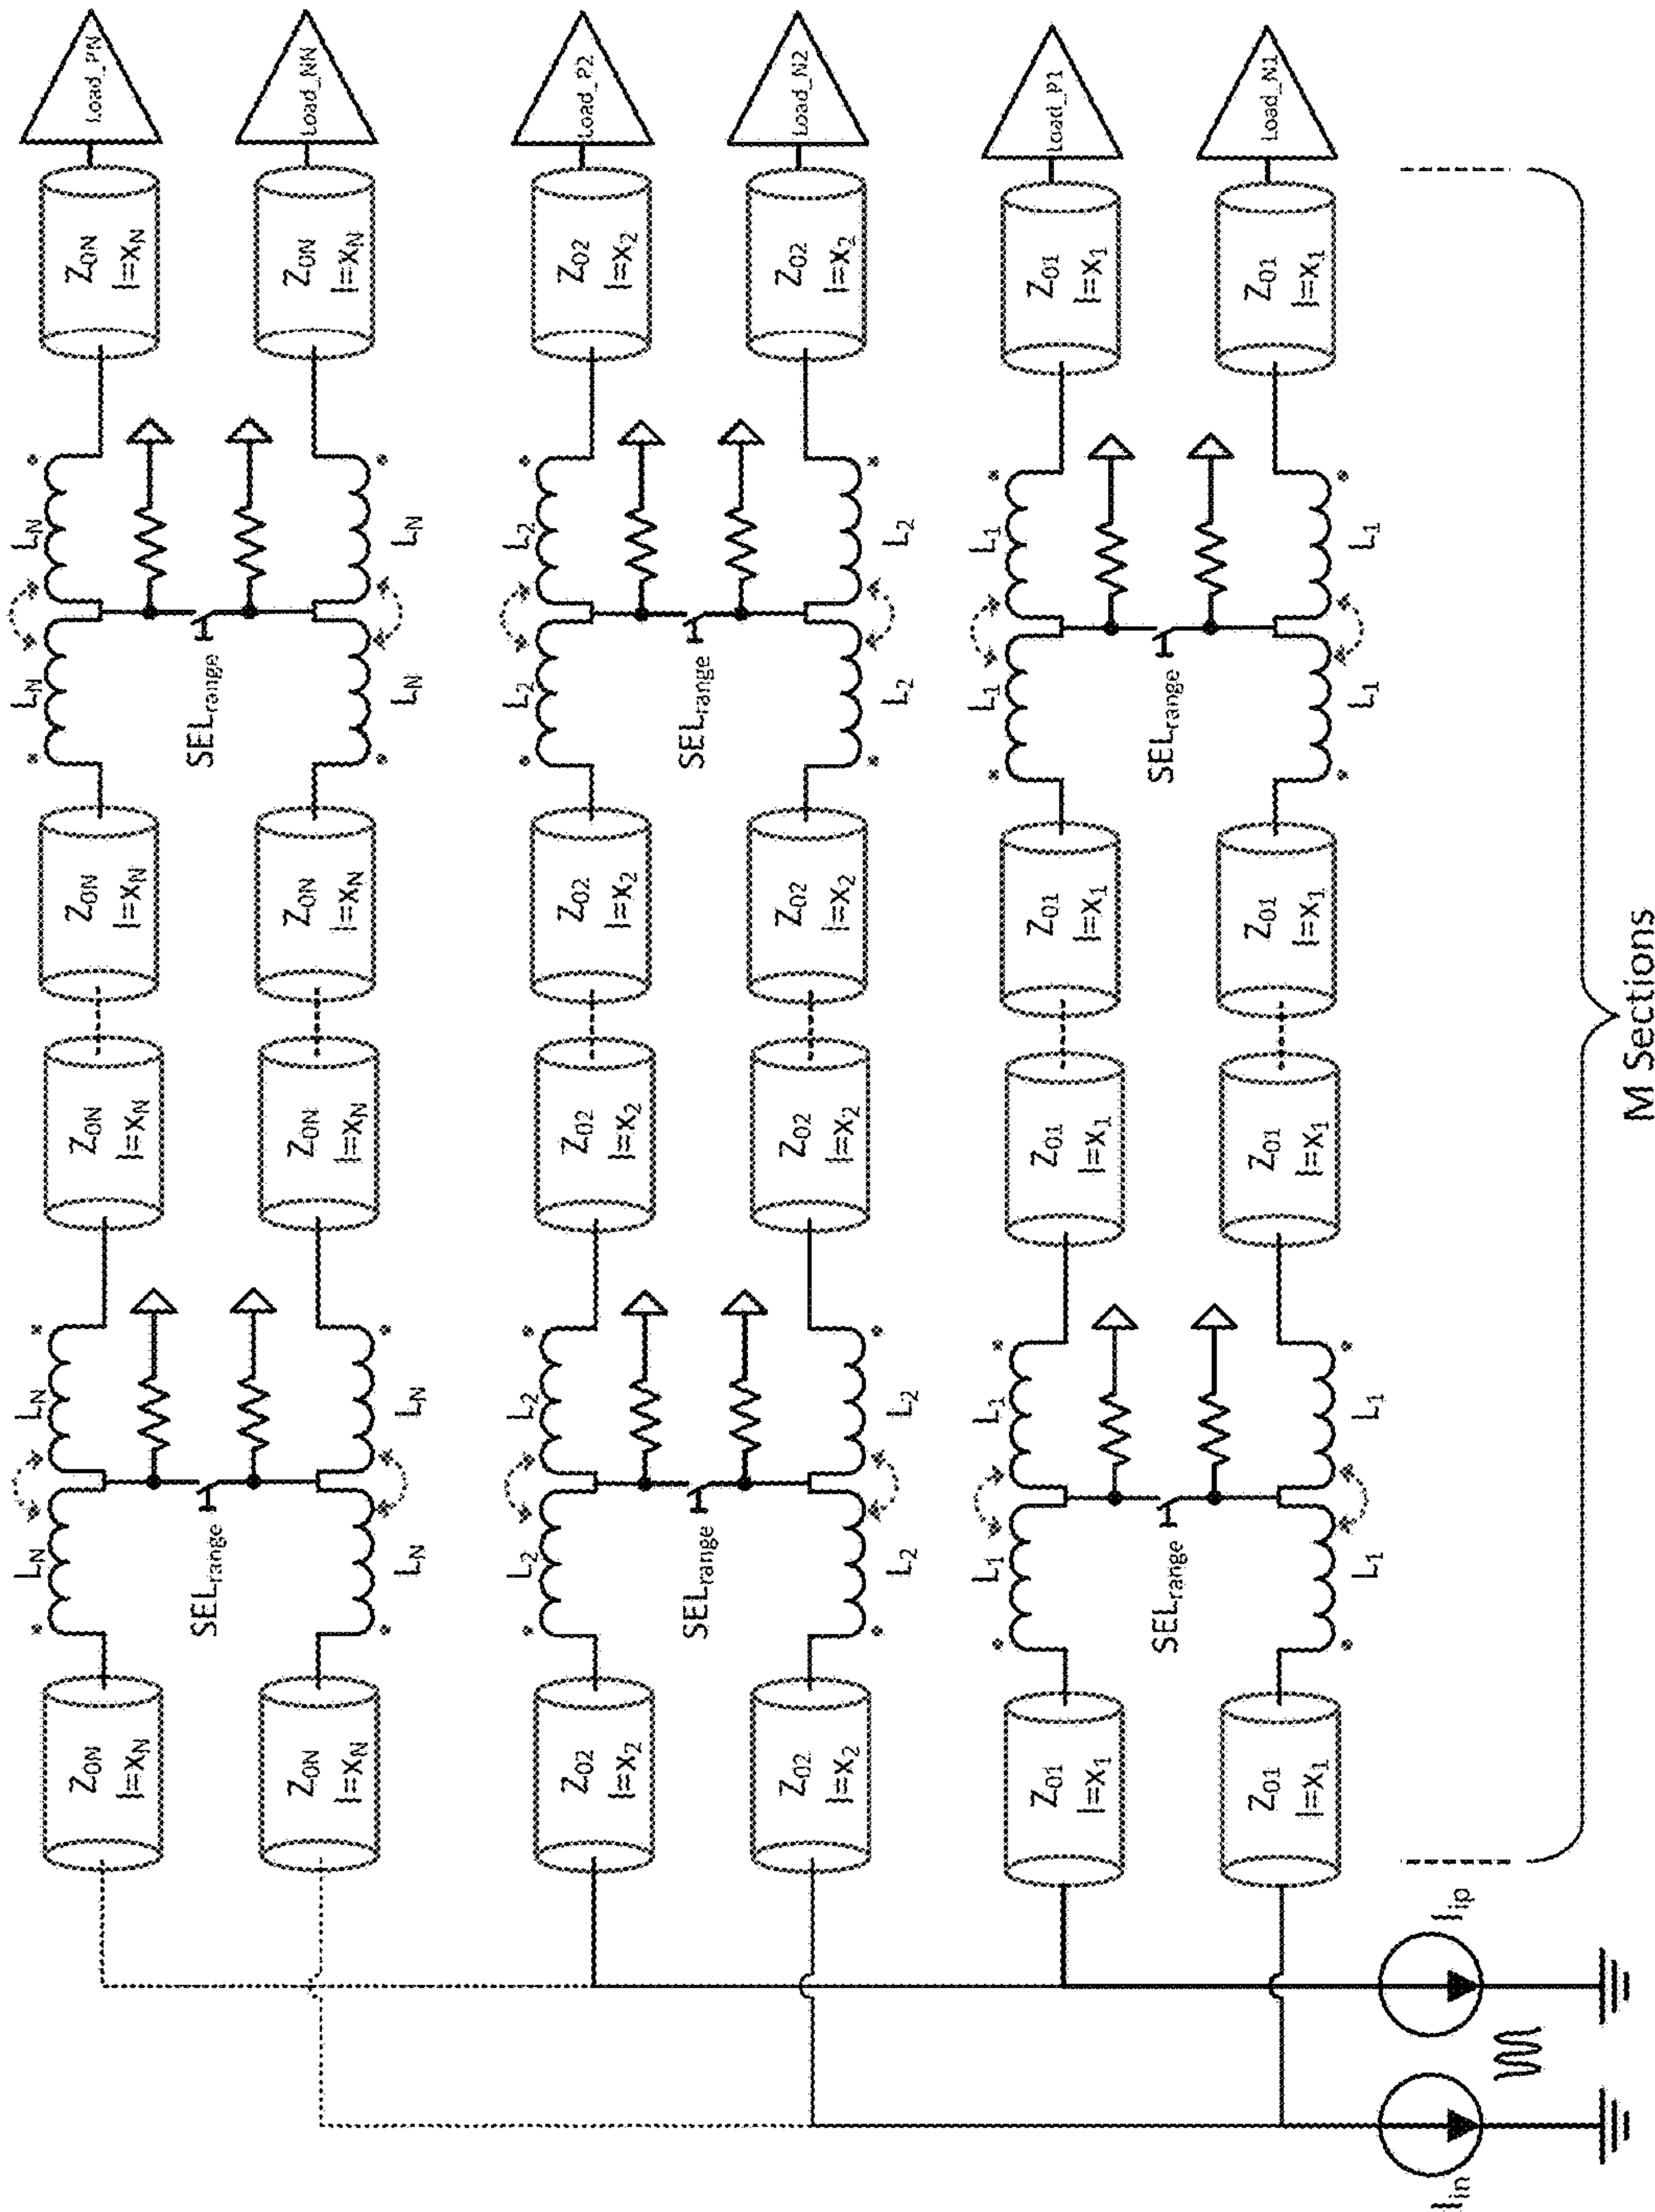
Load_PN
Load_NN
Load_P2
Load_N2
Load_P1
Load_N1

$Z_{0N}$ $l=x_N$
$Z_{0N}$ $l=x_N$
$Z_{02}$ $l=x_2$
$Z_{02}$ $l=x_2$
$Z_{01}$ $l=x_1$
$Z_{01}$ $l=x_1$

$L_N$ $L_N$ $L_N$ $L_N$
$SEL_{range}$
$L_2$ $L_2$ $L_2$ $L_2$
$SEL_{range}$
$L_1$ $L_1$ $L_1$ $L_1$
$SEL_{range}$

$Z_{0N}$ $l=x_N$
$Z_{0N}$ $l=x_N$
$Z_{02}$ $l=x_2$
$Z_{02}$ $l=x_2$
$Z_{01}$ $l=x_1$
$Z_{01}$ $l=x_1$

$Z_{0N}$ $l=x_N$
$Z_{0N}$ $l=x_N$
$Z_{02}$ $l=x_2$
$Z_{02}$ $l=x_2$
$Z_{01}$ $l=x_1$
$Z_{01}$ $l=x_1$

$L_N$ $L_N$ $L_N$ $L_N$
$SEL_{range}$
$L_2$ $L_2$ $L_2$ $L_2$
$SEL_{range}$
$L_1$ $L_1$ $L_1$ $L_1$
$SEL_{range}$

$Z_{0N}$ $l=x_N$
$Z_{0N}$ $l=x_N$
$Z_{02}$ $l=x_2$
$Z_{02}$ $l=x_2$
$Z_{01}$ $l=x_1$
$Z_{01}$ $l=x_1$

M Sections

$I_{ip}$
$I_{in}$